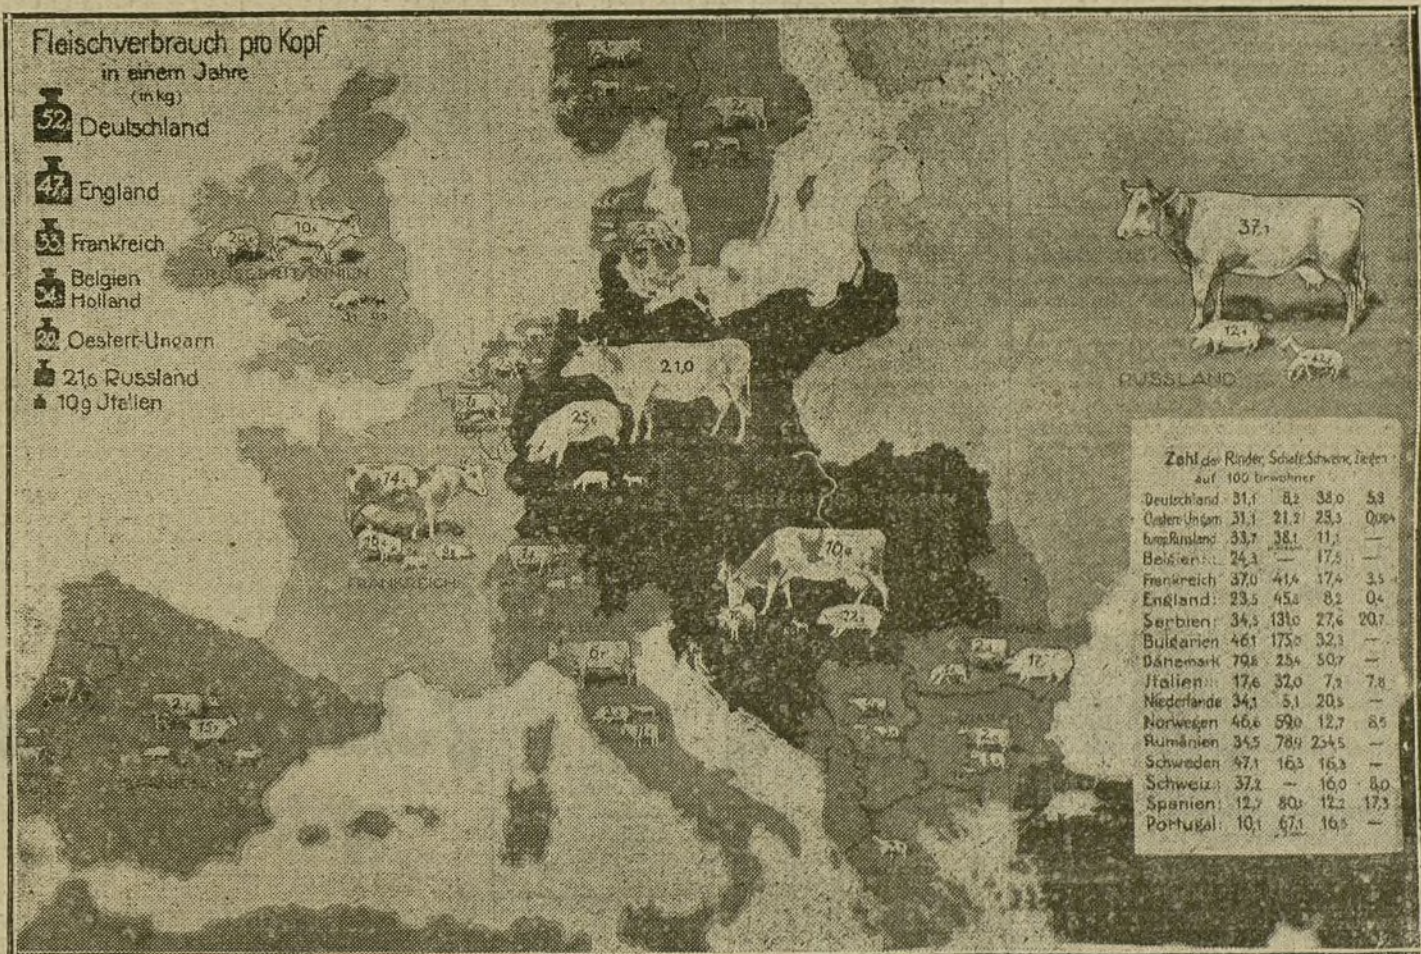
Fleischverbrauch pro Kopf
in einem Jahre
(in kg)
52 Deutschland
47 England
33 Frankreich
34 Belgien Holland
29 Oesterr.-Ungarn
21,6 Russland
10,9 Jtalien

GROSSBRITANNIEN
10,4
FRANKREICH
7,4
21,0
25,6
10,6
37,1
12,1
RUSSLAND

Zahl der Rinder, Schafe, Schweine, Ziegen auf 100 Einwohner

| | | | | |
|---|---|---|---|---|
| Deutschland | 31,1 | 8,2 | 38,0 | 5,3 |
| Oesterr.-Ungarn | 31,1 | 21,2 | 23,3 | 0,004 |
| Europ. Russland | 33,7 | 38,1 | 11,1 | — |
| Belgien | 24,3 | — | 17,5 | — |
| Frankreich | 37,0 | 41,4 | 17,4 | 3,5 |
| England | 23,5 | 45,8 | 8,2 | 0,4 |
| Serbien | 34,5 | 131,0 | 27,6 | 20,7 |
| Bulgarien | 46,1 | 175,0 | 32,3 | — |
| Dänemark | 79,8 | 25,4 | 50,7 | — |
| Jtalien | 17,6 | 32,0 | 7,1 | 7,8 |
| Niederlande | 34,1 | 5,1 | 20,5 | — |
| Norwegen | 46,6 | 59,0 | 12,7 | 8,5 |
| Rumänien | 34,5 | 78,9 | 254,5 | — |
| Schweden | 47,1 | 16,3 | 16,3 | — |
| Schweiz | 37,2 | — | 16,0 | 8,0 |
| Spanien | 12,7 | 80,1 | 12,2 | 17,3 |
| Portugal | 10,1 | 67,1 | 16,5 | — |